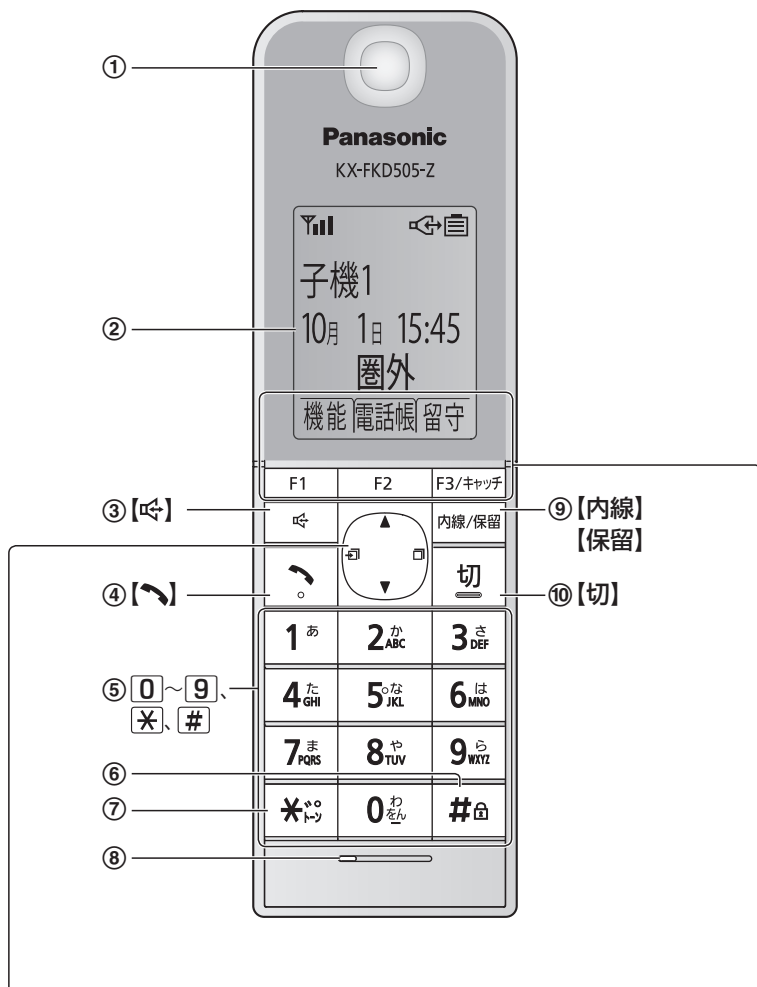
①

Panasonic
KX-FKD505-Z

子機1
10月 1日 15:45
圏外
機能 電話帳 留守

②

F1 F2 F3/キャッチ

③【🕪】

⑨【内線】
【保留】

内線/保留

④【📞】

切

⑩【切】

1 あ
2 か ABC
3 さ DEF

⑤ 0 〜 9 、
✱、#

4 た GHI
5 な JKL
6 は MNO

7 ま PQRS
8 や TUV
9 ら WXYZ

⑥

⑦

✱ ゛゜ トーン
0 わ をん
#

⑧